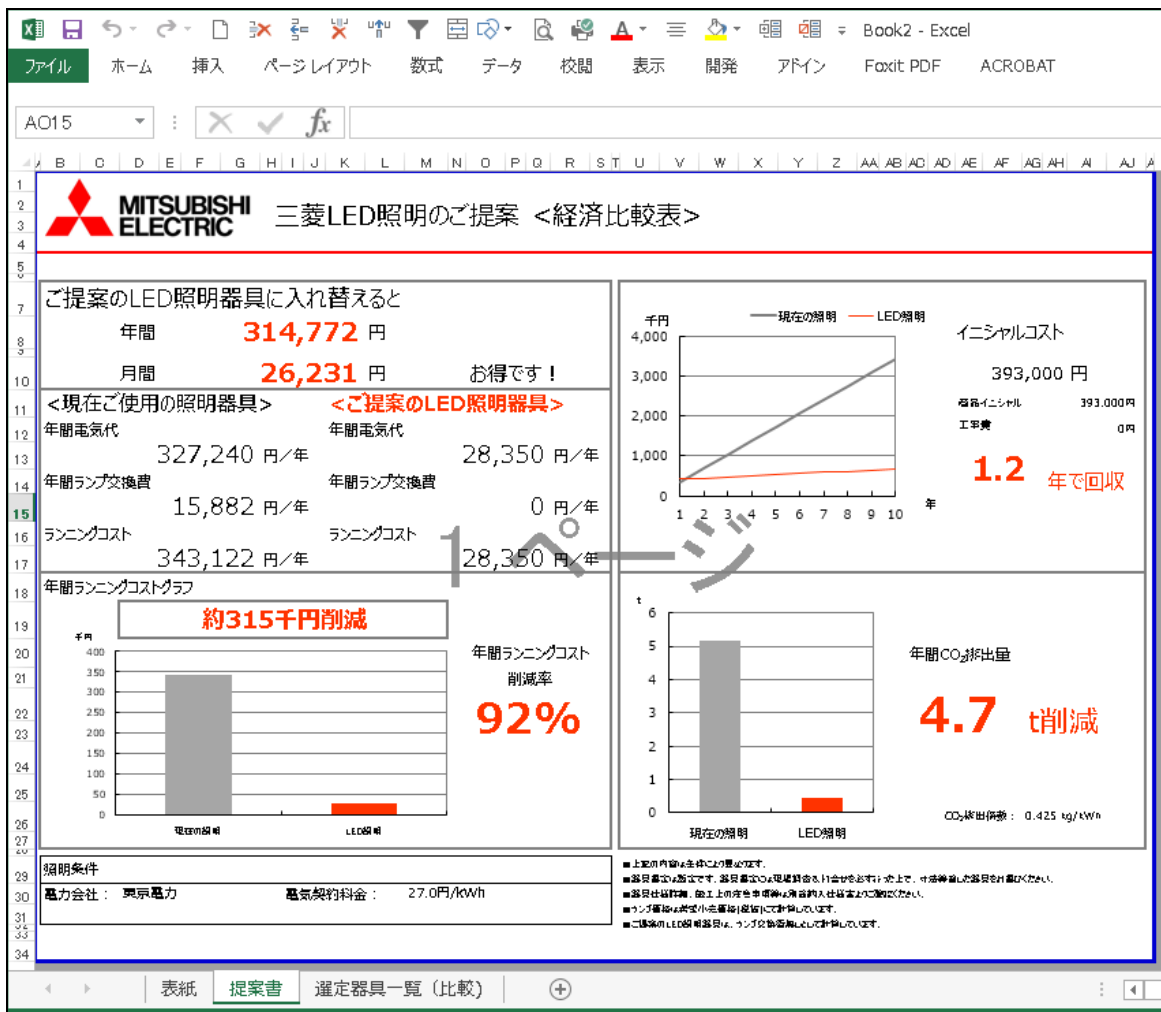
Book2 - Excel

ファイル ホーム 挿入 ページレイアウト 数式 データ 校閲 表示 開発 アドイン Foxit PDF ACROBAT

AO15

$fx$

MITSUBISHI ELECTRIC 三菱LED照明のご提案 <経済比較表>

ご提案のLED照明器具に入れ替えると
年間 314,772 円
月間 26,231 円 お得です！

<現在ご使用の照明器具>
年間電気代 327,240 円/年
年間ランプ交換費 15,882 円/年
ランニングコスト 343,122 円/年

<ご提案のLED照明器具>
年間電気代 28,350 円/年
年間ランプ交換費 0 円/年
ランニングコスト 28,350 円/年

千円
現在の照明 LED照明
4,000
3,000
2,000
1,000
0
1 2 3 4 5 6 7 8 9 10 年

イニシャルコスト
393,000 円
器具イニシャル 393,000円
工事費 0円
1.2 年で回収

1ページ

年間ランニングコストグラフ
約315千円削減
千円
400 350 300 250 200 150 100 50 0
現在の照明 LED照明
年間ランニングコスト 削減率
92%

t
6 5 4 3 2 1 0
現在の照明 LED照明
年間$CO_2$排出量
4.7 t削減
$CO_2$排出係数： 0.425 kg/kWh

照明条件
電力会社： 東京電力 電気契約料金： 27.0円/kWh

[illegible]

表紙 提案書 選定器具一覧（比較）